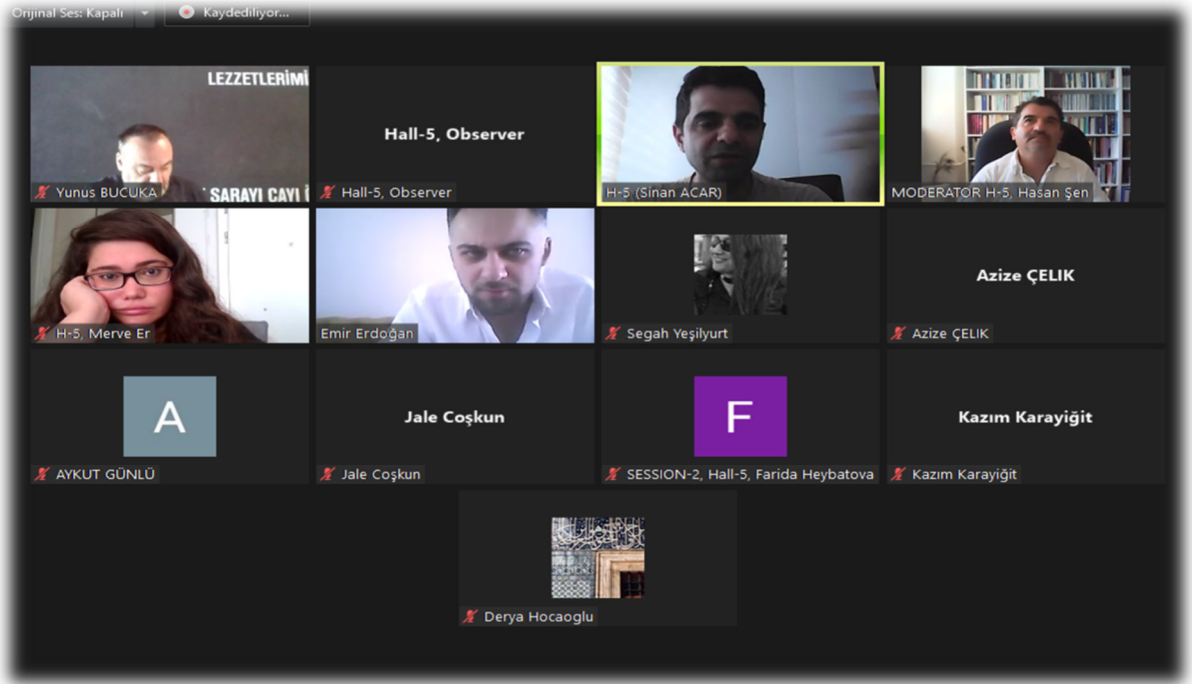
Orijinal Ses: Kapalı
Kaydediliyor...

LEZZETLERIMI
SARAYI ÇAYI
Yunus BUCUKA

Hall-5, Observer
Hall-5, Observer

H-5 (Sinan ACAR)

MODERATOR H-5, Hasan Şen

H-5, Merve Er

Emir Erdoğan

Segah Yeşilyurt

Azize ÇELIK
Azize ÇELIK

A
AYKUT GÜNLÜ

Jale Coşkun
Jale Coşkun

F
SESSION-2, Hall-5, Farida Heybatova

Kazım Karayiğit
Kazım Karayiğit

Derya Hocaoglu